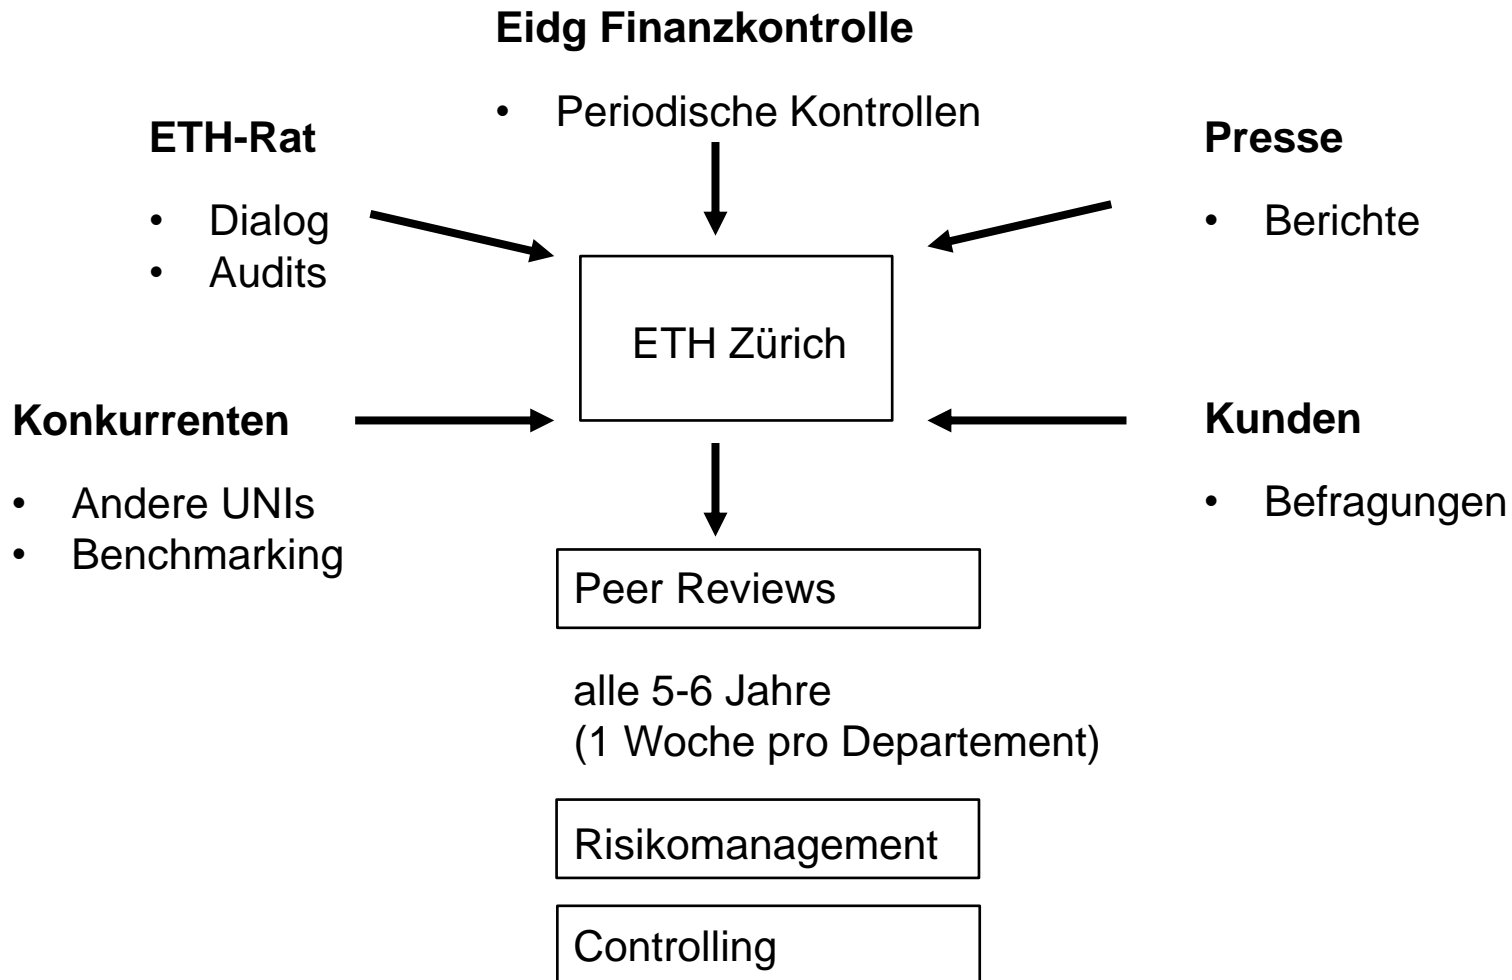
Eidg Finanzkontrolle

• Periodische Kontrollen

ETH-Rat

• Dialog
• Audits

Presse

• Berichte

ETH Zürich

Konkurrenten

• Andere UNIs
• Benchmarking

Kunden

• Befragungen

Peer Reviews

alle 5-6 Jahre
(1 Woche pro Departement)

Risikomanagement

Controlling